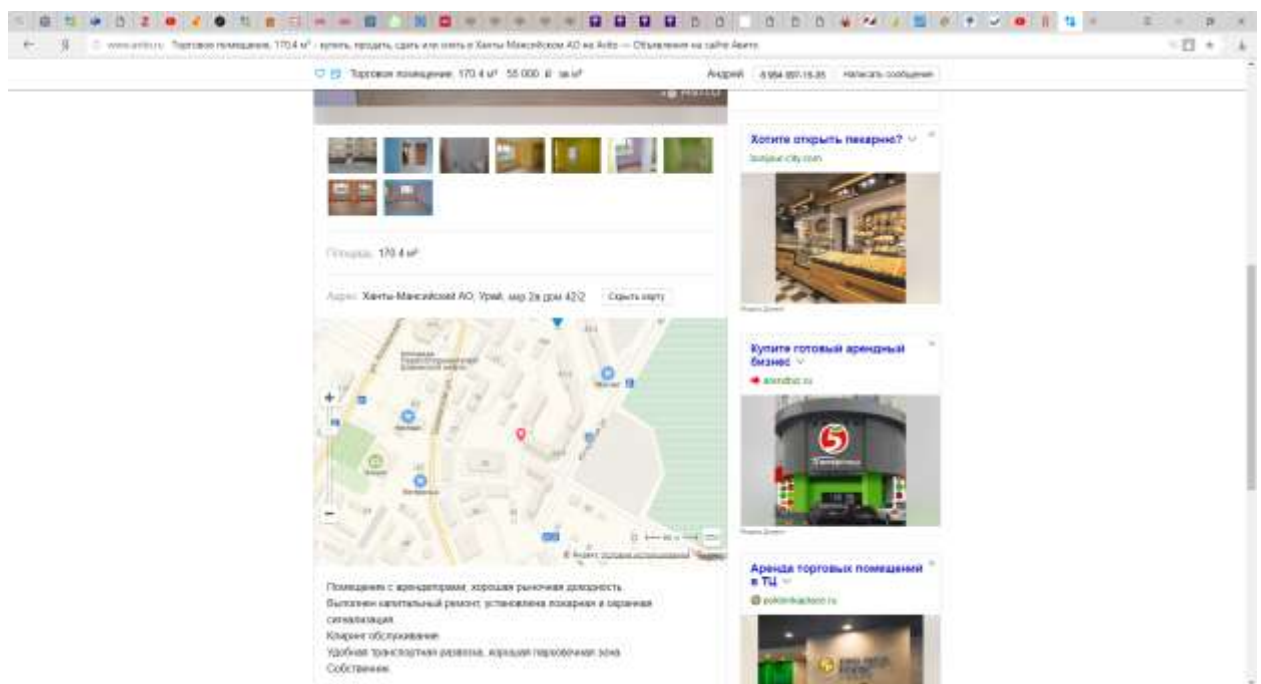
www.avito.ru Торговое помещение, 170.4 м² - купить, продать, сдать или снять в Ханты-Мансийском АО на Avito — Объявления на сайте Авито

Торговое помещение, 170.4 м² 55 000 ₽ за м²

Андрей 8 984 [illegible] Написать сообщение

Площадь: 170.4 м²

Адрес: Ханты-Мансийский АО, Урай, мкр 2а дом 42/2 Скрыть карту

Помещение с арендаторами, хорошая рыночная доходность.
Выполнен капитальный ремонт, установлена пожарная и охранная сигнализация.
Клининг обслуживание.
Удобная транспортная развязка, хорошая парковочная зона.
Собственник.

Хотите открыть пекарню?
bonjour-city.com

Купите готовый арендный бизнес
arendbiz.ru

Аренда торговых помещений в ТЦ
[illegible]